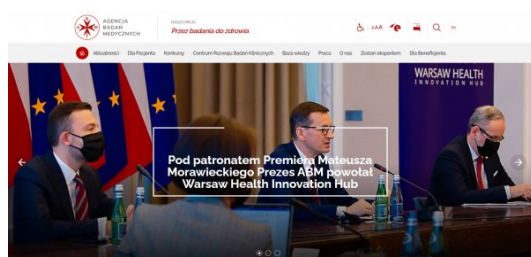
AGENCJA BADAŃ MEDYCZNYCH

NASZA MISJA
Przez badania do zdrowia

AAA

EN

Aktualności Dla Pacjenta Konkursy Centrum Rozwoju Badań Klinicznych Baza wiedzy Praca O nas Zostań ekspertem Dla Beneficjenta

WARSAW HEALTH INNOVATION HUB

Pod patronatem Premiera Mateusza Morawieckiego Prezes ABM powołał Warsaw Health Innovation Hub